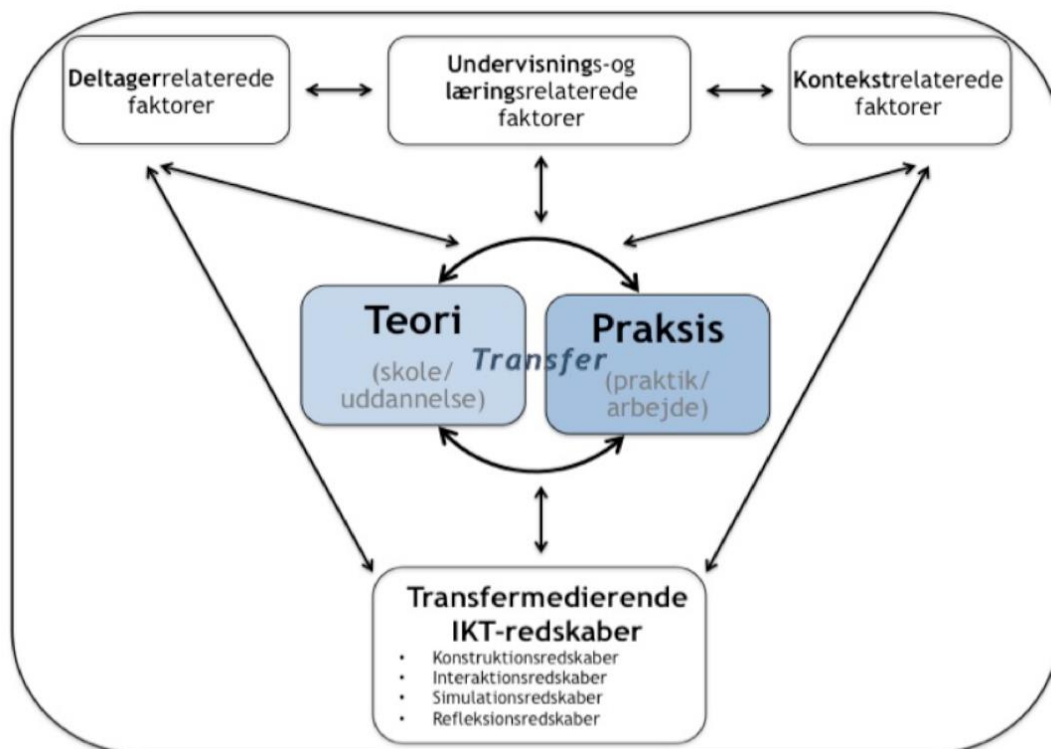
**Deltager**relaterede faktorer

**Undervisning**s-og **læring**srelaterede faktorer

**Kontekst**relaterede faktorer

**Teori**

(skole/ uddannelse)

*Transfer*

**Praksis**

(praktik/ arbejde)

**Transfermedierende IKT-redskaber**

- Konstruktionsredskaber
- Interaktionsredskaber
- Simulationsredskaber
- Refleksionsredskaber